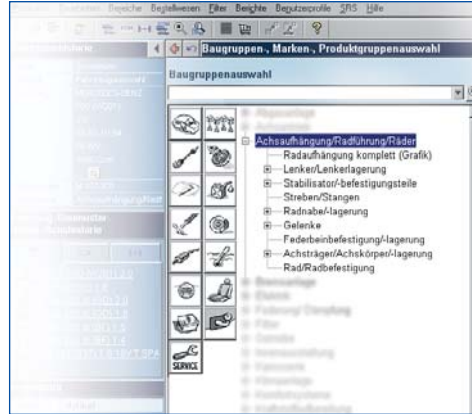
Bereiche Bestellwesen Filter Berichte Benutzerprofile SRS Hilfe

Baugruppen-, Marken-, Produktgruppenauswahl

Baugruppenauswahl

Achsaufhängung/Radführung/Räder
Radaufhängung komplett (Grafik)
Lenker/Lenkerlagerung
Stabilisator/-befestigungsteile
Streben/Stangen
Radnabe/-lagerung
Gelenke
Federbeinbefestigung/-lagerung
Achsträger/Achskörper/-lagerung
Rad/Radbefestigung

SERVICE